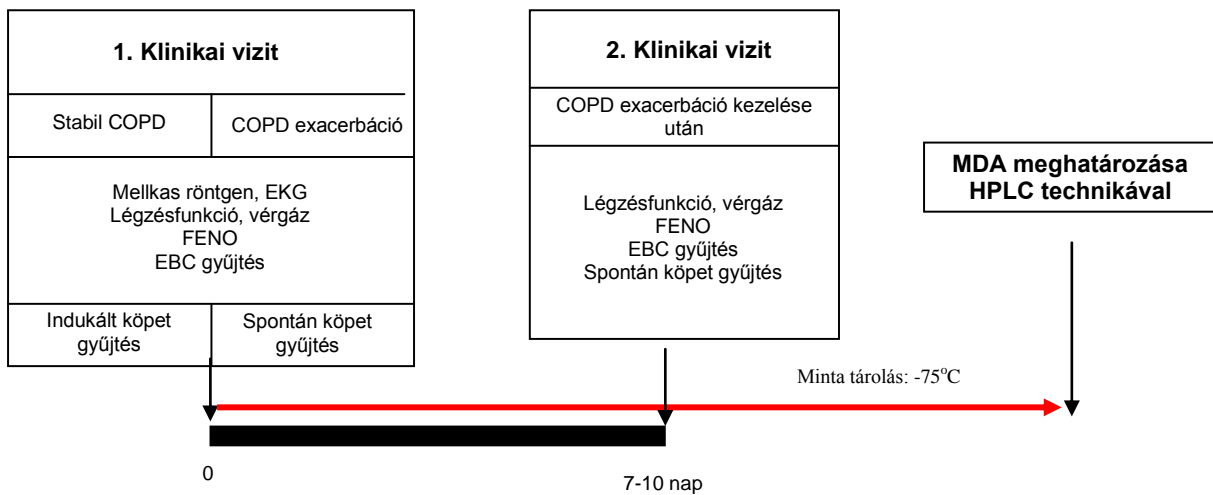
1. Klinikai vizit

Stabil COPD

COPD exacerbáció

Mellkas röntgen, EKG
Légzésfunkció, vérgáz
FENO
EBC gyűjtés

Indukált köpet gyűjtés

Spontán köpet gyűjtés

2. Klinikai vizit

COPD exacerbáció kezelése után

Légzésfunkció, vérgáz
FENO
EBC gyűjtés
Spontán köpet gyűjtés

MDA meghatározása HPLC technikával

Minta tárolás: -75$^{o}$C

0

7-10 nap